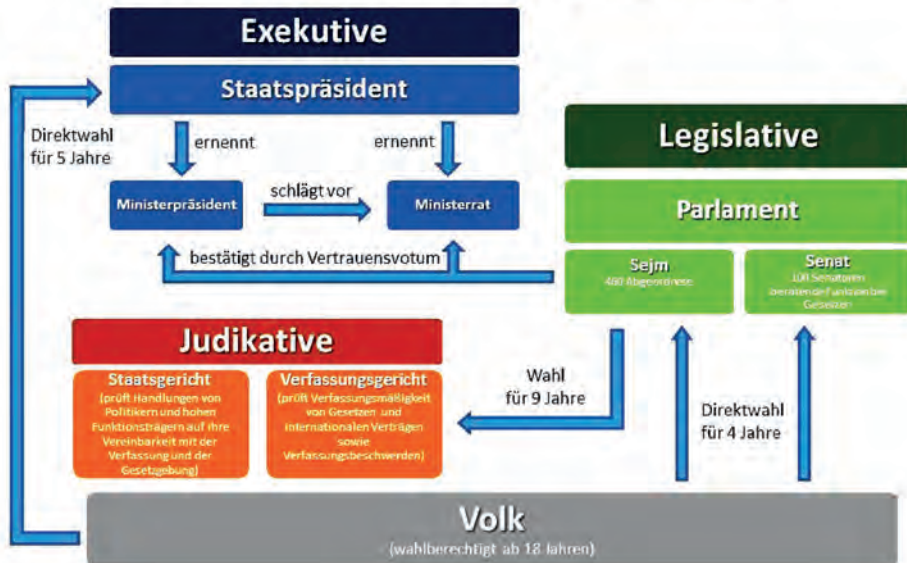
Exekutive

Staatspräsident

Direktwahl für 5 Jahre

ernennt

ernennt

Ministerpräsident

schlägt vor

Ministerrat

bestätigt durch Vertrauensvotum

Legislative

Parlament

Sejm
460 Abgeordnete

Senat
100 Senatoren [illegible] Gesetzen

Judikative

Staatsgericht
(prüft Handlungen von Politikern und hohen Funktionsträgern auf ihre Vereinbarkeit mit der Verfassung und der Gesetzgebung)

Verfassungsgericht
(prüft Verfassungsmäßigkeit von Gesetzen und internationalen Verträgen sowie Verfassungsbeschwerden)

Wahl für 9 Jahre

Direktwahl für 4 Jahre

Volk
(wahlberechtigt ab 18 Jahren)